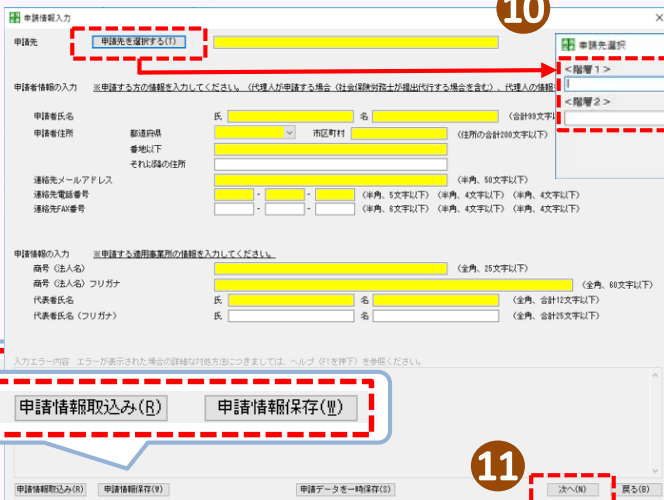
申請情報入力

10

申請先 申請先を選択する(T)

申請先選択
<階層1>
<階層2>

申請者情報の入力 ※申請する方の情報を入力してください。(代理人が申請する場合（社会保険労務士が提出代行する場合を含む）、代理人の情報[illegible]

申請者氏名 氏 名 (合計98文字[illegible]
申請者住所 都道府県 市区町村 (住所の合計200文字以下)
番地以下
それ以降の住所
連絡先メールアドレス (半角、50文字以下)
連絡先電話番号 - - (半角、5文字以下) (半角、4文字以下) (半角、4文字以下)
連絡先FAX番号 - - (半角、6文字以下) (半角、4文字以下) (半角、4文字以下)

申請情報の入力 ※申請する適用事業所の情報を入力してください。
商号（法人名） (全角、25文字以下)
商号（法人名）フリガナ (全角、60文字以下)
代表者氏名 氏 名 (全角、合計12文字以下)
代表者氏名（フリガナ） 氏 名 (全角、合計25文字以下)

入力エラー内容 エラーが表示された場合の詳細な対処方法につきましては、ヘルプ（F1を押下）を参照ください。

申請情報取込み(R) 申請情報保存(W)

11

申請情報取込み(R) 申請情報保存(W) 申請データを一時保存(S) 次へ(N) 戻る(B)